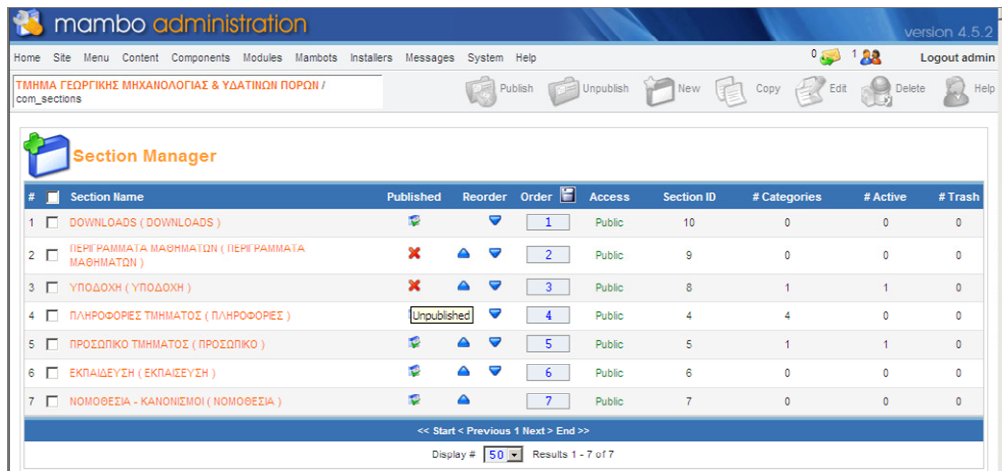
mambo administration

version 4.5.2

Home Site Menu Content Components Modules Mambots Installers Messages System Help

0 1 Logout admin

ΤΜΗΜΑ ΓΕΩΡΓΙΚΗΣ ΜΗΧΑΝΟΛΟΓΙΑΣ & ΥΔΑΤΙΝΩΝ ΠΟΡΩΝ / com_sections

Publish Unpublish New Copy Edit Delete Help

Section Manager

| # | | Section Name | Published | Reorder | Order | Access | Section ID | # Categories | # Active | # Trash |
|---|---|---|---|---|---|---|---|---|---|---|
| 1 | | DOWNLOADS ( DOWNLOADS ) | | | 1 | Public | 10 | 0 | 0 | 0 |
| 2 | | ΠΕΡΙΓΡΑΜΜΑΤΑ ΜΑΘΗΜΑΤΩΝ ( ΠΕΡΙΓΡΑΜΜΑΤΑ ΜΑΘΗΜΑΤΩΝ ) | | | 2 | Public | 9 | 0 | 0 | 0 |
| 3 | | ΥΠΟΔΟΧΗ ( ΥΠΟΔΟΧΗ ) | | | 3 | Public | 8 | 1 | 1 | 0 |
| 4 | | ΠΛΗΡΟΦΟΡΙΕΣ ΤΜΗΜΑΤΟΣ ( ΠΛΗΡΟΦΟΡΙΕΣ ) | Unpublished | | 4 | Public | 4 | 4 | 0 | 0 |
| 5 | | ΠΡΟΣΩΠΙΚΟ ΤΜΗΜΑΤΟΣ ( ΠΡΟΣΩΠΙΚΟ ) | | | 5 | Public | 5 | 1 | 1 | 0 |
| 6 | | ΕΚΠΑΙΔΕΥΣΗ ( ΕΚΠΑΙΔΕΥΣΗ ) | | | 6 | Public | 6 | 0 | 0 | 0 |
| 7 | | ΝΟΜΟΘΕΣΙΑ - ΚΑΝΟΝΙΣΜΟΙ ( ΝΟΜΟΘΕΣΙΑ ) | | | 7 | Public | 7 | 0 | 0 | 0 |

<< Start < Previous 1 Next > End >>

Display # 50 Results 1 - 7 of 7